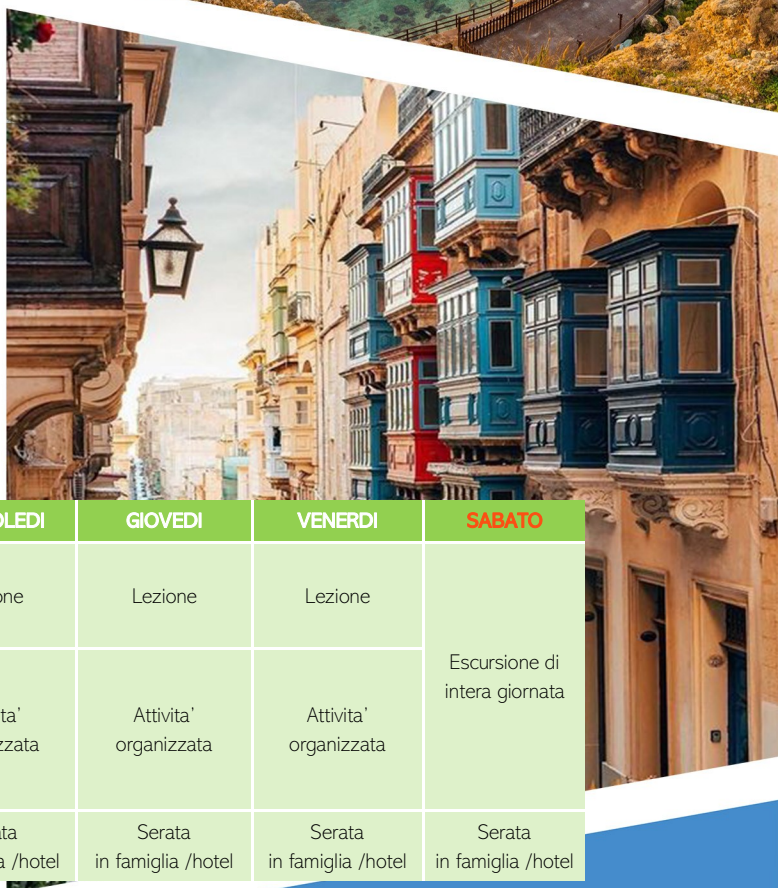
| OLEDI | GIOVEDI | VENERDI | SABATO |
|---|---|---|---|
| one | Lezione | Lezione | Escursione di intera giornata |
| ita' zzata | Attivita' organizzata | Attivita' organizzata | |
| ata a /hotel | Serata in famiglia /hotel | Serata in famiglia /hotel | Serata in famiglia /hotel |